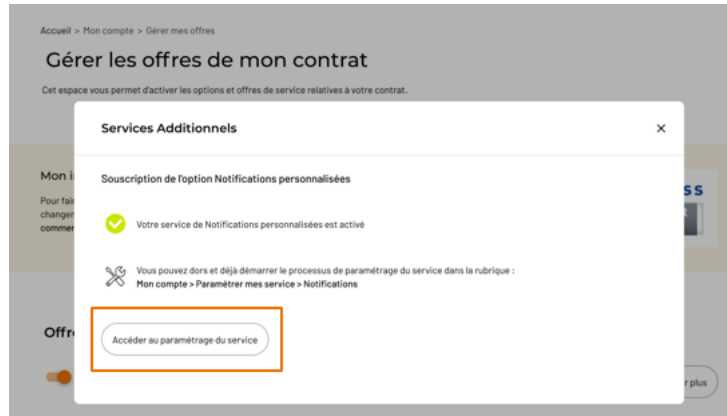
Accueil > Mon compte > Gérer mes offres

Gérer les offres de mon contrat

Cet espace vous permet d'activer les options et offres de service relatives à votre contrat.

Mon i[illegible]

Pour fai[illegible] changer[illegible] commer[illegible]

ss

Offr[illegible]

r plus

Services Additionnels

×

Souscription de l'option Notifications personnalisées

Votre service de Notifications personnalisées est activé

Vous pouvez dors et déjà démarrer le processus de paramétrage du service dans la rubrique : Mon compte > Paramétrer mes service > Notifications

Accéder au paramétrage du service